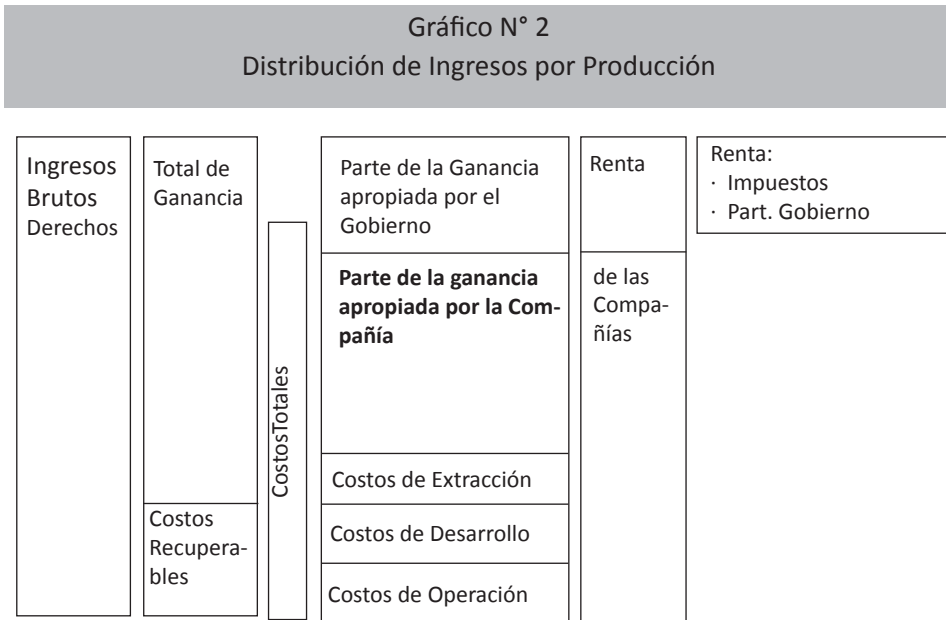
Gráfico N° 2
Distribución de Ingresos por Producción

Ingresos Brutos Derechos

Total de Ganancia

Costos Recuperables

CostosTotales

Parte de la Ganancia apropiada por el Gobierno

**Parte de la ganancia apropiada por la Compañía**

Costos de Extracción

Costos de Desarrollo

Costos de Operación

Renta

de las Compañías

Renta:
· Impuestos
· Part. Gobierno